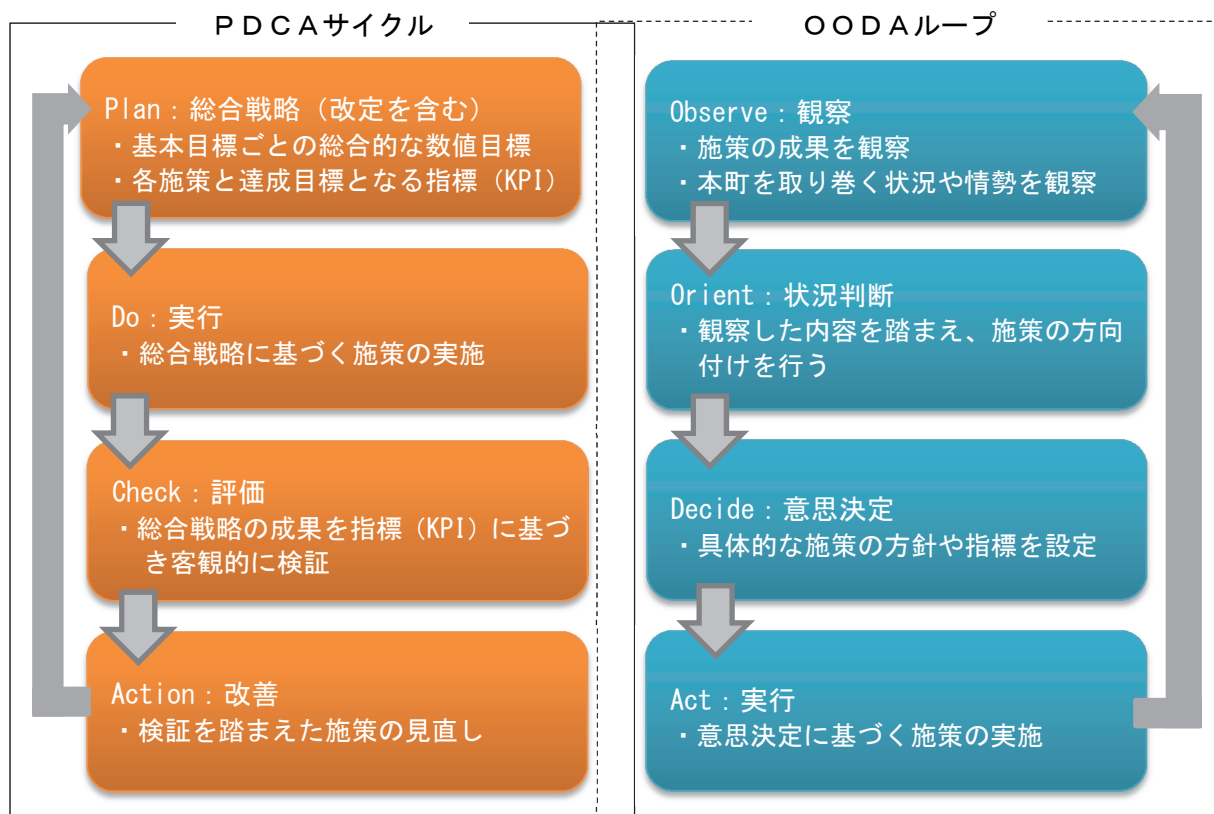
ＰＤＣＡサイクル

Plan：総合戦略（改定を含む）
・基本目標ごとの総合的な数値目標
・各施策と達成目標となる指標（KPI）

Do：実行
・総合戦略に基づく施策の実施

Check：評価
・総合戦略の成果を指標（KPI）に基づき客観的に検証

Action：改善
・検証を踏まえた施策の見直し

ＯＯＤＡループ

Observe：観察
・施策の成果を観察
・本町を取り巻く状況や情勢を観察

Orient：状況判断
・観察した内容を踏まえ、施策の方向付けを行う

Decide：意思決定
・具体的な施策の方針や指標を設定

Act：実行
・意思決定に基づく施策の実施